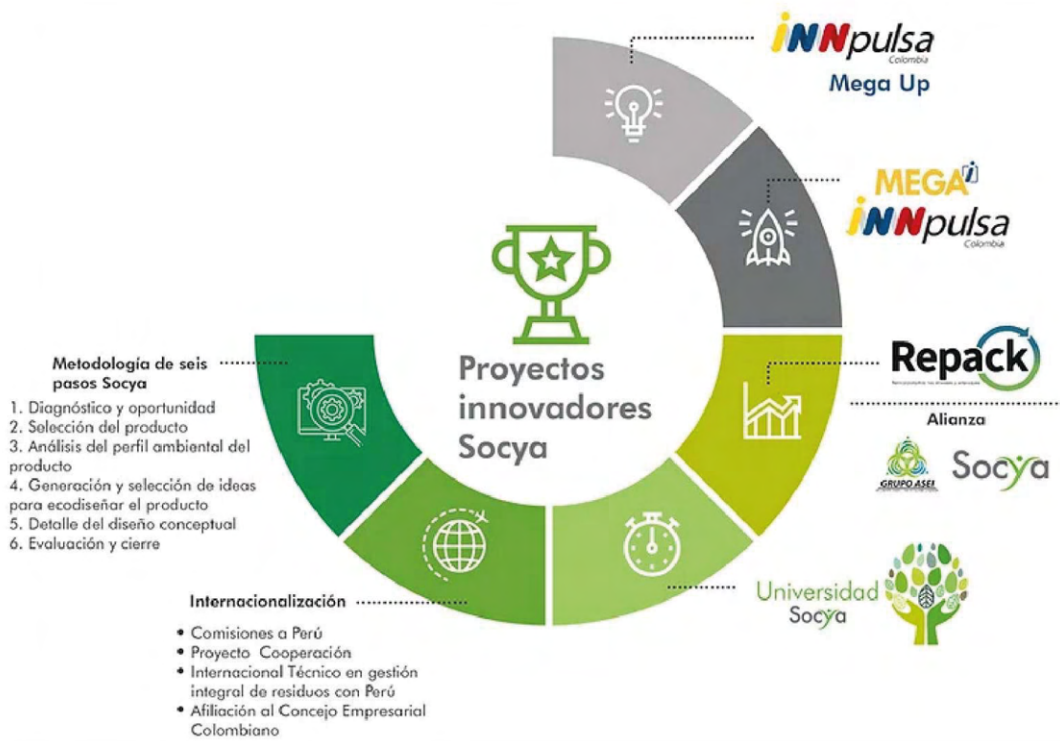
iNNpulsa
Colombia
Mega Up

MEGA
iNNpulsa
Colombia

Repack

Alianza

GRUPO ASEI

Socya

Universidad Socya

Proyectos innovadores Socya

Metodología de seis pasos Socya

1. Diagnóstico y oportunidad
2. Selección del producto
3. Análisis del perfil ambiental del producto
4. Generación y selección de ideas para ecodiseñar el producto
5. Detalle del diseño conceptual
6. Evaluación y cierre

Internacionalización

• Comisiones a Perú
• Proyecto Cooperación
• Internacional Técnico en gestión integral de residuos con Perú
• Afiliación al Concejo Empresarial Colombiano